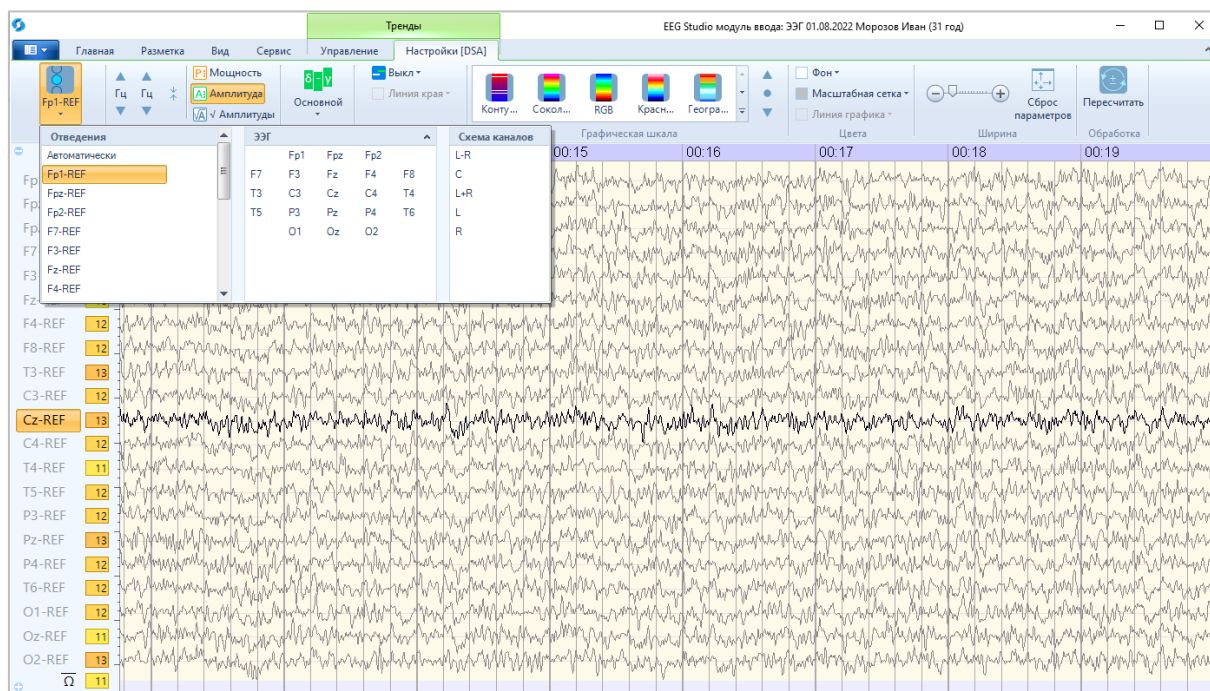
Тренды

EEG Studio модуль ввода: ЭЭГ 01.08.2022 Морозов Иван (31 год)

Главная Разметка Вид Сервис Управление Настройки [DSA]

Fp1-REF

Гц Гц

Мощность
Амплитуда
√ Амплитуды

Основной

Выкл
Линия края

Конту... Сокол... RGB Красн... Геогра...

Графическая шкала

Фон
Масштабная сетка
Линия графика

Цвета

Ширина

Сброс параметров

Пересчитать

Обработка

Отведения
Автоматически
Fp1-REF
Fpz-REF
Fp2-REF
F7-REF
F3-REF
Fz-REF
F4-REF

ЭЭГ

| | Fp1 | Fpz | Fp2 | |
|---|---|---|---|---|
| F7 | F3 | Fz | F4 | F8 |
| T3 | C3 | Cz | C4 | T4 |
| T5 | P3 | Pz | P4 | T6 |
| | O1 | Oz | O2 | |

Схема каналов
L-R
C
L+R
L
R

00:15 00:16 00:17 00:18 00:19

Fp
Fp
Fp
F7
F3
Fz
F4-REF 12
F8-REF 12
T3-REF 13
C3-REF 12
Cz-REF 13
C4-REF 12
T4-REF 11
T5-REF 12
P3-REF 12
Pz-REF 13
P4-REF 12
T6-REF 12
O1-REF 12
Oz-REF 11
O2-REF 13
Ω 11